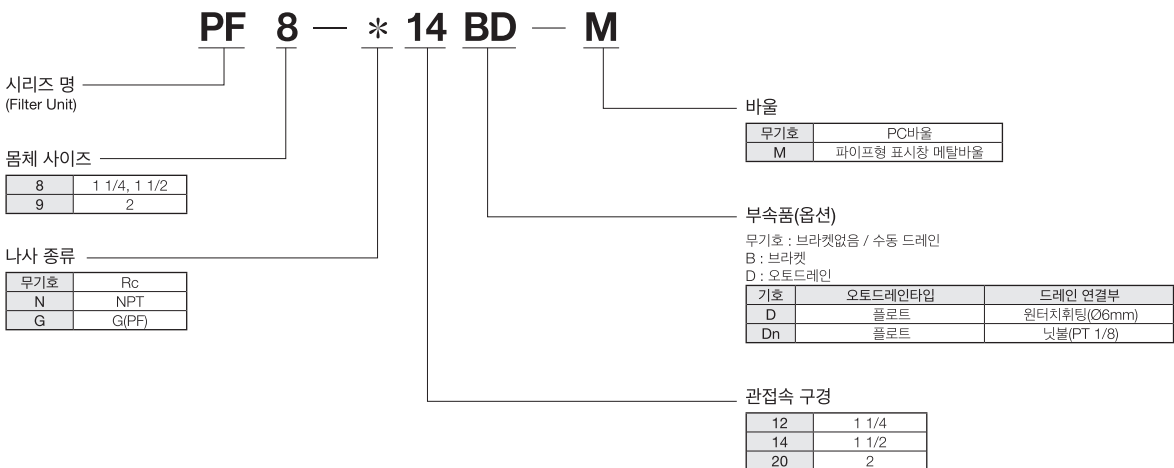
PF 8 — * 14 BD — M

시리즈 명
(Filter Unit)

몸체 사이즈

| 8 | 1 1/4, 1 1/2 |
|---|---|
| 9 | 2 |

나사 종류

| 무기호 | Rc |
|---|---|
| N | NPT |
| G | G(PF) |

바울

| 무기호 | PC바울 |
|---|---|
| M | 파이프형 표시창 메탈바울 |

부속품(옵션)

무기호 : 브라켓없음 / 수동 드레인
B : 브라켓
D : 오토드레인

| 기호 | 오토드레인타입 | 드레인 연결부 |
|---|---|---|
| D | 플로트 | 원터치휘팅(Ø6mm) |
| Dn | 플로트 | 닛불(PT 1/8) |

관접속 구경

| 12 | 1 1/4 |
|---|---|
| 14 | 1 1/2 |
| 20 | 2 |